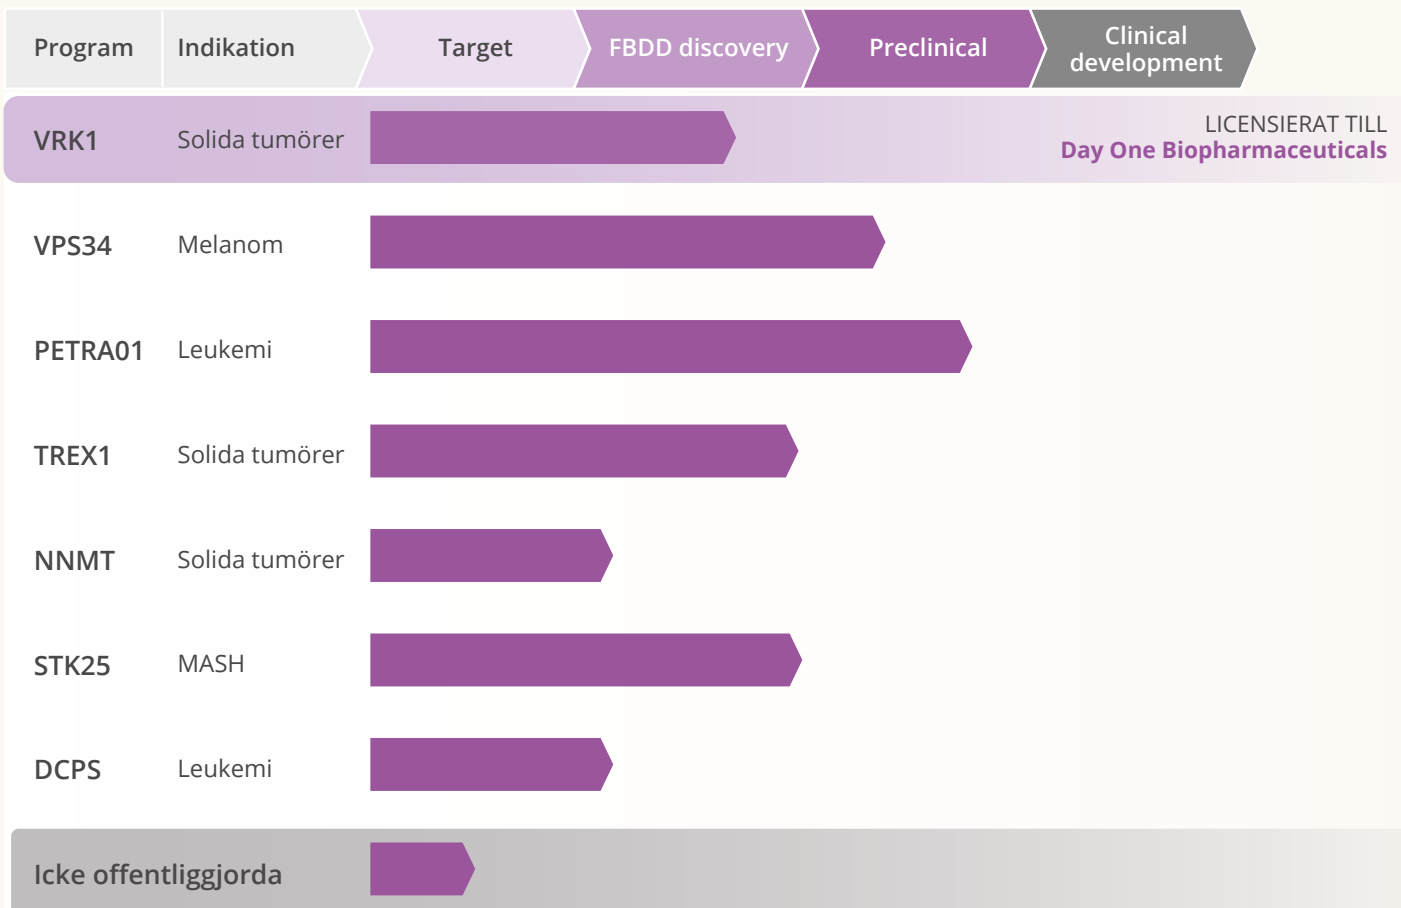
| Program | Indikation | Target | FBDD discovery | Preclinical | Clinical development |
|---|---|---|---|---|---|
| VRK1 | Solida tumörer | | | | LICENSIERAT TILL Day One Biopharmaceuticals |
| VPS34 | Melanom | | | | |
| PETRA01 | Leukemi | | | | |
| TREX1 | Solida tumörer | | | | |
| NNMT | Solida tumörer | | | | |
| STK25 | MASH | | | | |
| DCPS | Leukemi | | | | |
| Icke offentliggjorda | | | | | |